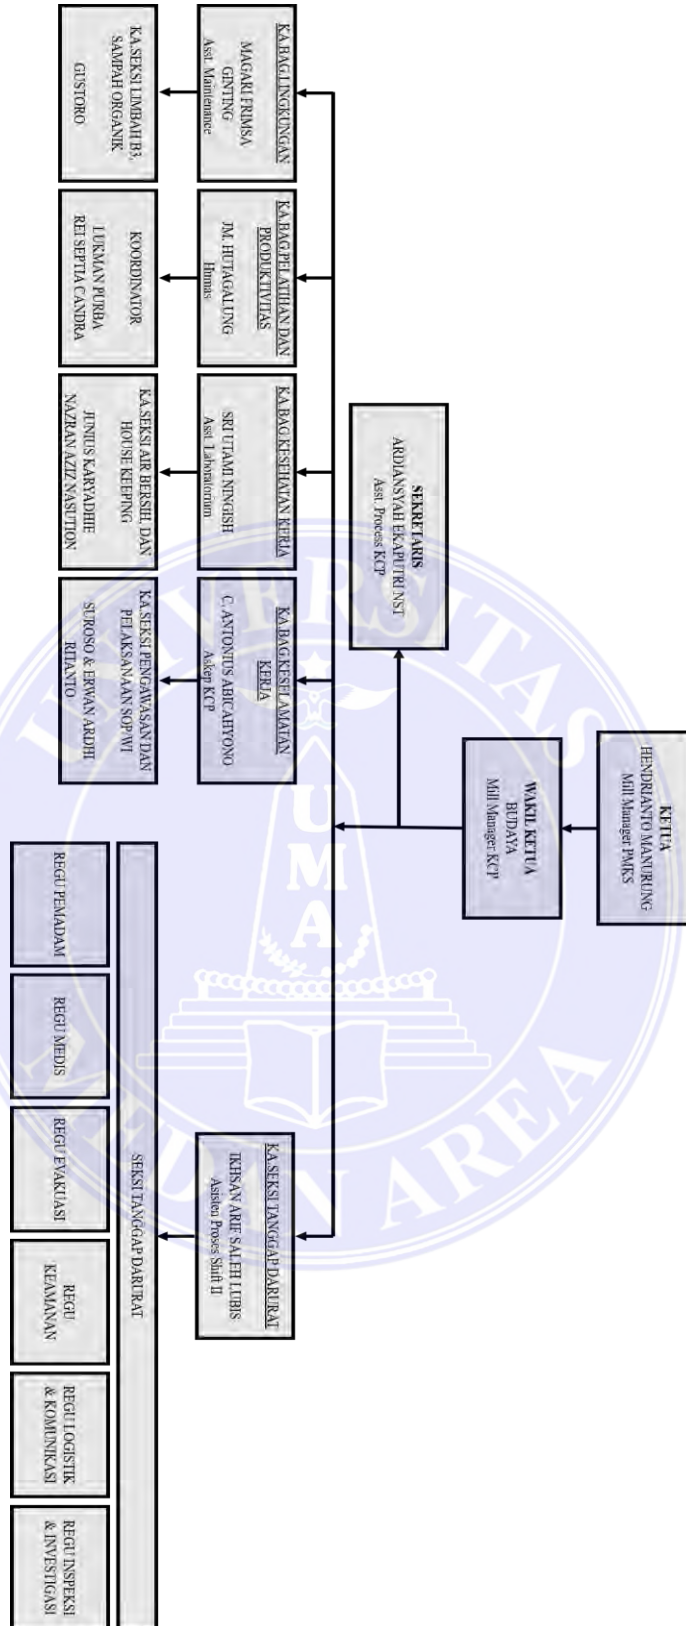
KETUA
HENDRIANTO MANURUNG
Mill Manager PMKS

WAKIL KETUA
BUDAYA
Mill Manager KCP

SEKRETARIS
ARDIANSYAH EKAPUTRI NST
Asst. Process KCP

KA.BAG LINGKUNGAN
MAGARI FRIMSA GINTING
Asst. Maintenance

KA.SEKSI LIMBAH B3, SAMPAH ORGANIK
GUSTORO

KA.BAG PELATIHAN DAN PRODUKTIVITAS
JM. HUTAGALUNG
Humas

KOORDINATOR
LUKMAN PURBA
REI SEPTIA CANDRA

KA.BAG KESEHATAN KERJA
SRI UTAMI NINGSIH
Asst. Laboratorium

KA.SEKSI AIR BERSIH DAN HOUSE KEEPING
JUNUS KARYADHIE
NAZRAN AZIZ NASUTION

KA.BAG KESELAMATAN KERJA
C. ANTONIUS ABICAHYONO
Askep KCP

KA.SEKSI PENGAWASAN DAN PELAKSANAAN SOP/WI
SUROSO & ERWAN ARDHI RIANTO

KA.SEKSI TANGGAP DARURAT
IKHSAN ARIE SALEH LUBIS
Asisten Proses Shift II

SEKSI TANGGAP DARURAT

REGU PEMADAM

REGU MEDIS

REGU EVAKUASI

REGU KEAMANAN

REGU LOGISTIK & KOMUNIKASI

REGU INSPEKSI & INVESTIGASI

UNIVERSITAS MEDAN AREA
UMA